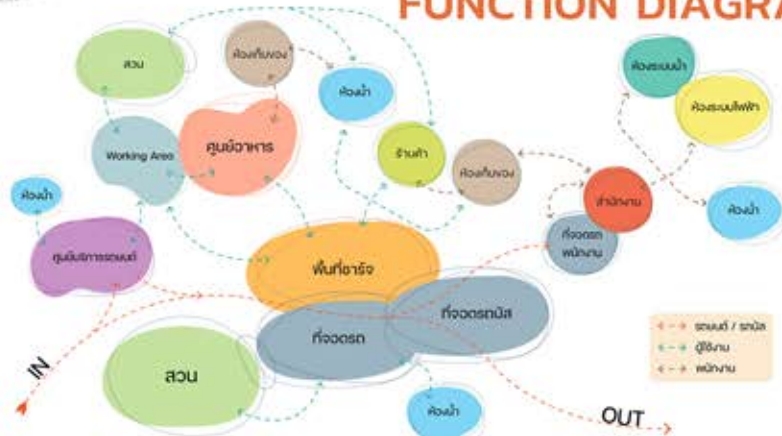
FUNCTION DIAGRA

สวน

ห้องเก็บของ

ห้องน้ำ

ห้องระบบน้ำ

ห้องระบบไฟฟ้า

Working Area

ศูนย์อาหาร

ร้านค้า

ห้องเก็บของ

สำนักงาน

ห้องน้ำ

ห้องน้ำ

ศูนย์บริการรถยนต์

ที่จอดรถพนักงาน

พื้นที่ชาร์จ

ที่จอดรถบัส

ที่จอดรถ

IN

สวน

ห้องน้ำ

OUT

รถยนต์ / รถบัส

ผู้ใช้งาน

พนักงาน